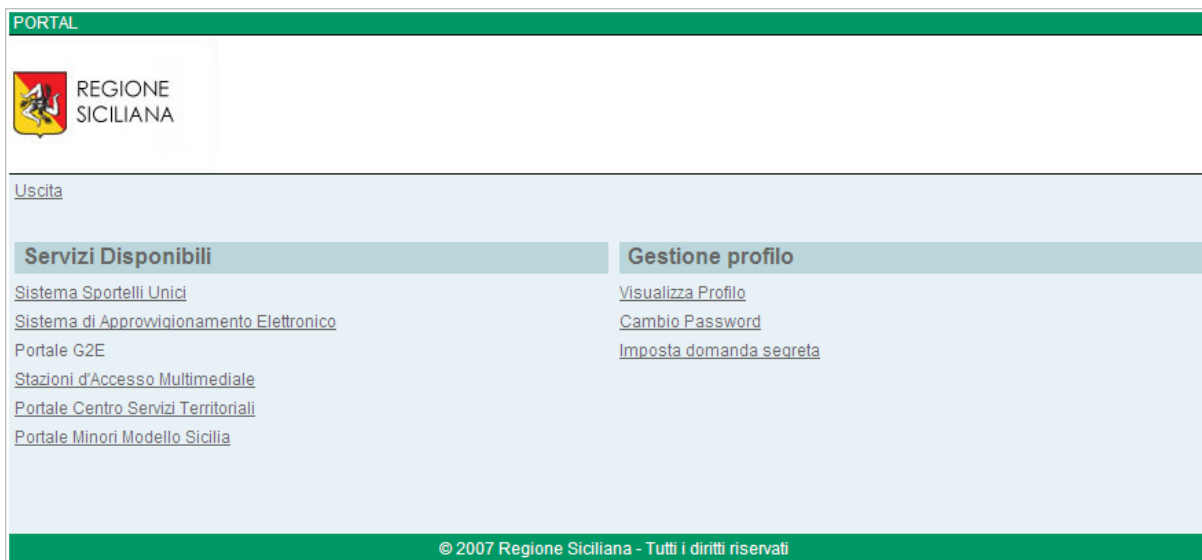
PORTAL

REGIONE
SICILIANA

Uscita

Servizi Disponibili

Sistema Sportelli Unici
Sistema di Approvvigionamento Elettronico
Portale G2E
Stazioni d'Accesso Multimediale
Portale Centro Servizi Territoriali
Portale Minori Modello Sicilia

Gestione profilo

Visualizza Profilo
Cambio Password
Imposta domanda segreta

© 2007 Regione Siciliana - Tutti i diritti riservati